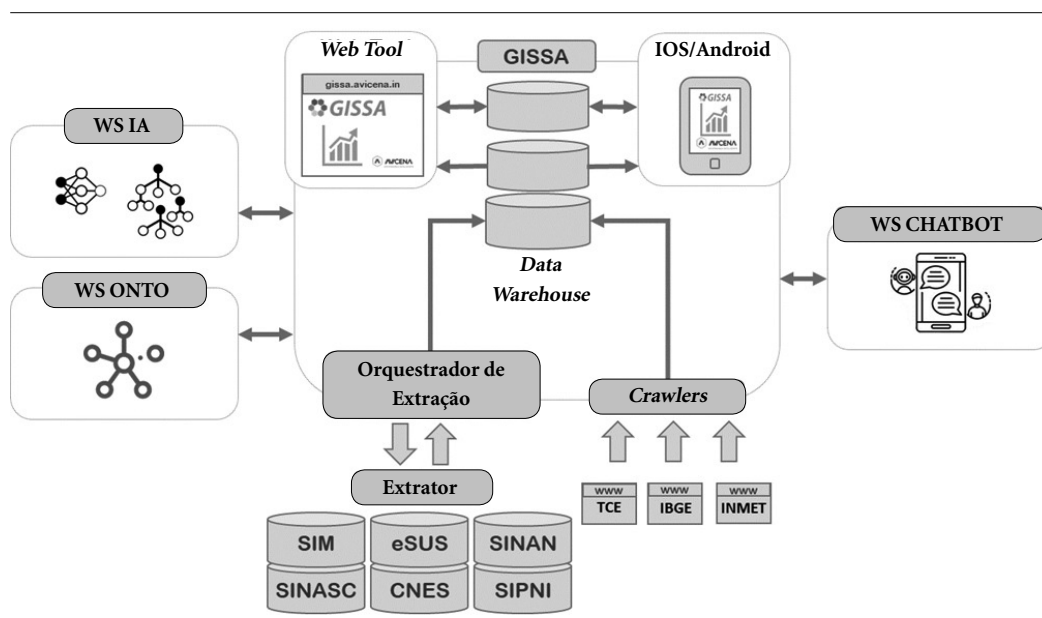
Web Tool

GISSA

IOS/Android

gissa.avicena.in

GISSA

AVICENA

GISSA

AVICENA

WS IA

WS CHATBOT

Data Warehouse

WS ONTO

Orquestrador de Extração

Crawlers

Extrator

www TCE

www IBGE

www INMET

SIM

eSUS

SINAN

SINASC

CNES

SIPNI